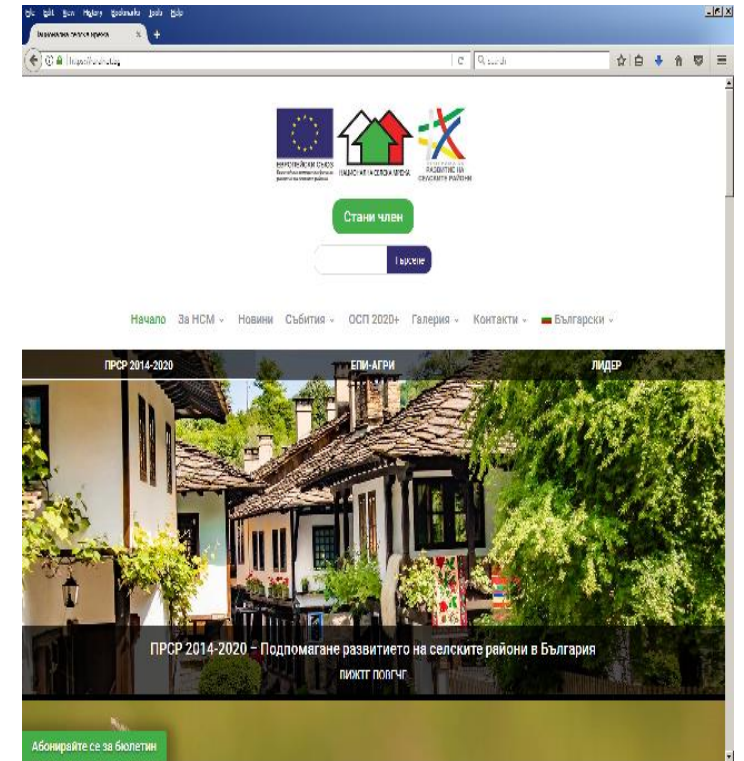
File Edit View History Bookmarks Tools Help

Национална селска мрежа

https://www.nsm.bg

Search

ЕВРОПЕЙСКИ СЪЮЗ
Европейски земеделски фонд за развитие на селските райони

НАЦИОНАЛНА СЕЛСКА МРЕЖА

ПРОГРАМА ЗА РАЗВИТИЕ НА СЕЛСКИТЕ РАЙОНИ

Стани член

Търсене

Начало За НСМ Новини Събития ОСП 2020+ Галерия Контакти Български

ПРСР 2014-2020 ЕПИ-АГРИ ЛИДЕР

ПРСР 2014-2020 – Подпомагане развитието на селските райони в България

ПИЖТГ ПОВЕЧЕ

Абонирайте се за бюлетин